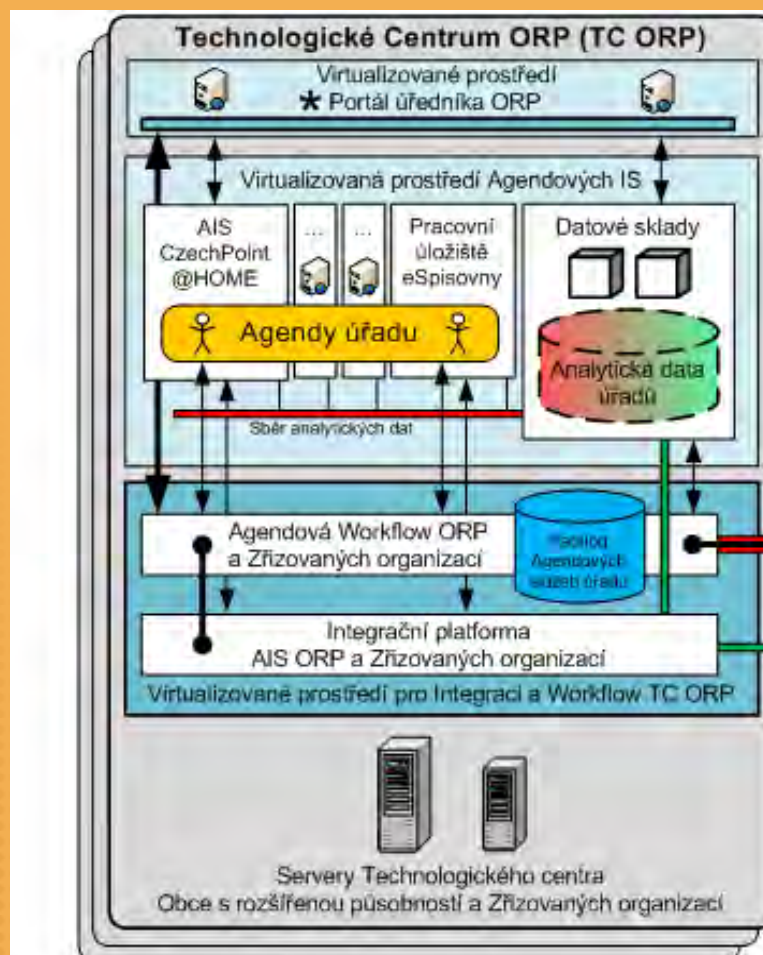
Technologické Centrum ORP (TC ORP)

Virtualizované prostředí
Portál úředníka ORP

Virtualizovaná prostředí Agendových IS

AIS CzechPoint @HOME

...

...

Pracovní úložiště eSpisovny

Datové sklady

Agendy úřadu

Analytická data úřadů

Sběr analytických dat

Agendová Workflow ORP a Zřizovaných organizací

Registr Agendových služeb úřadu

Integrační platforma AIS ORP a Zřizovaných organizací

Virtualizované prostředí pro Integraci a Workflow TC ORP

Servery Technologického centra
Obce s rozšířenou působností a Zřizovaných organizací